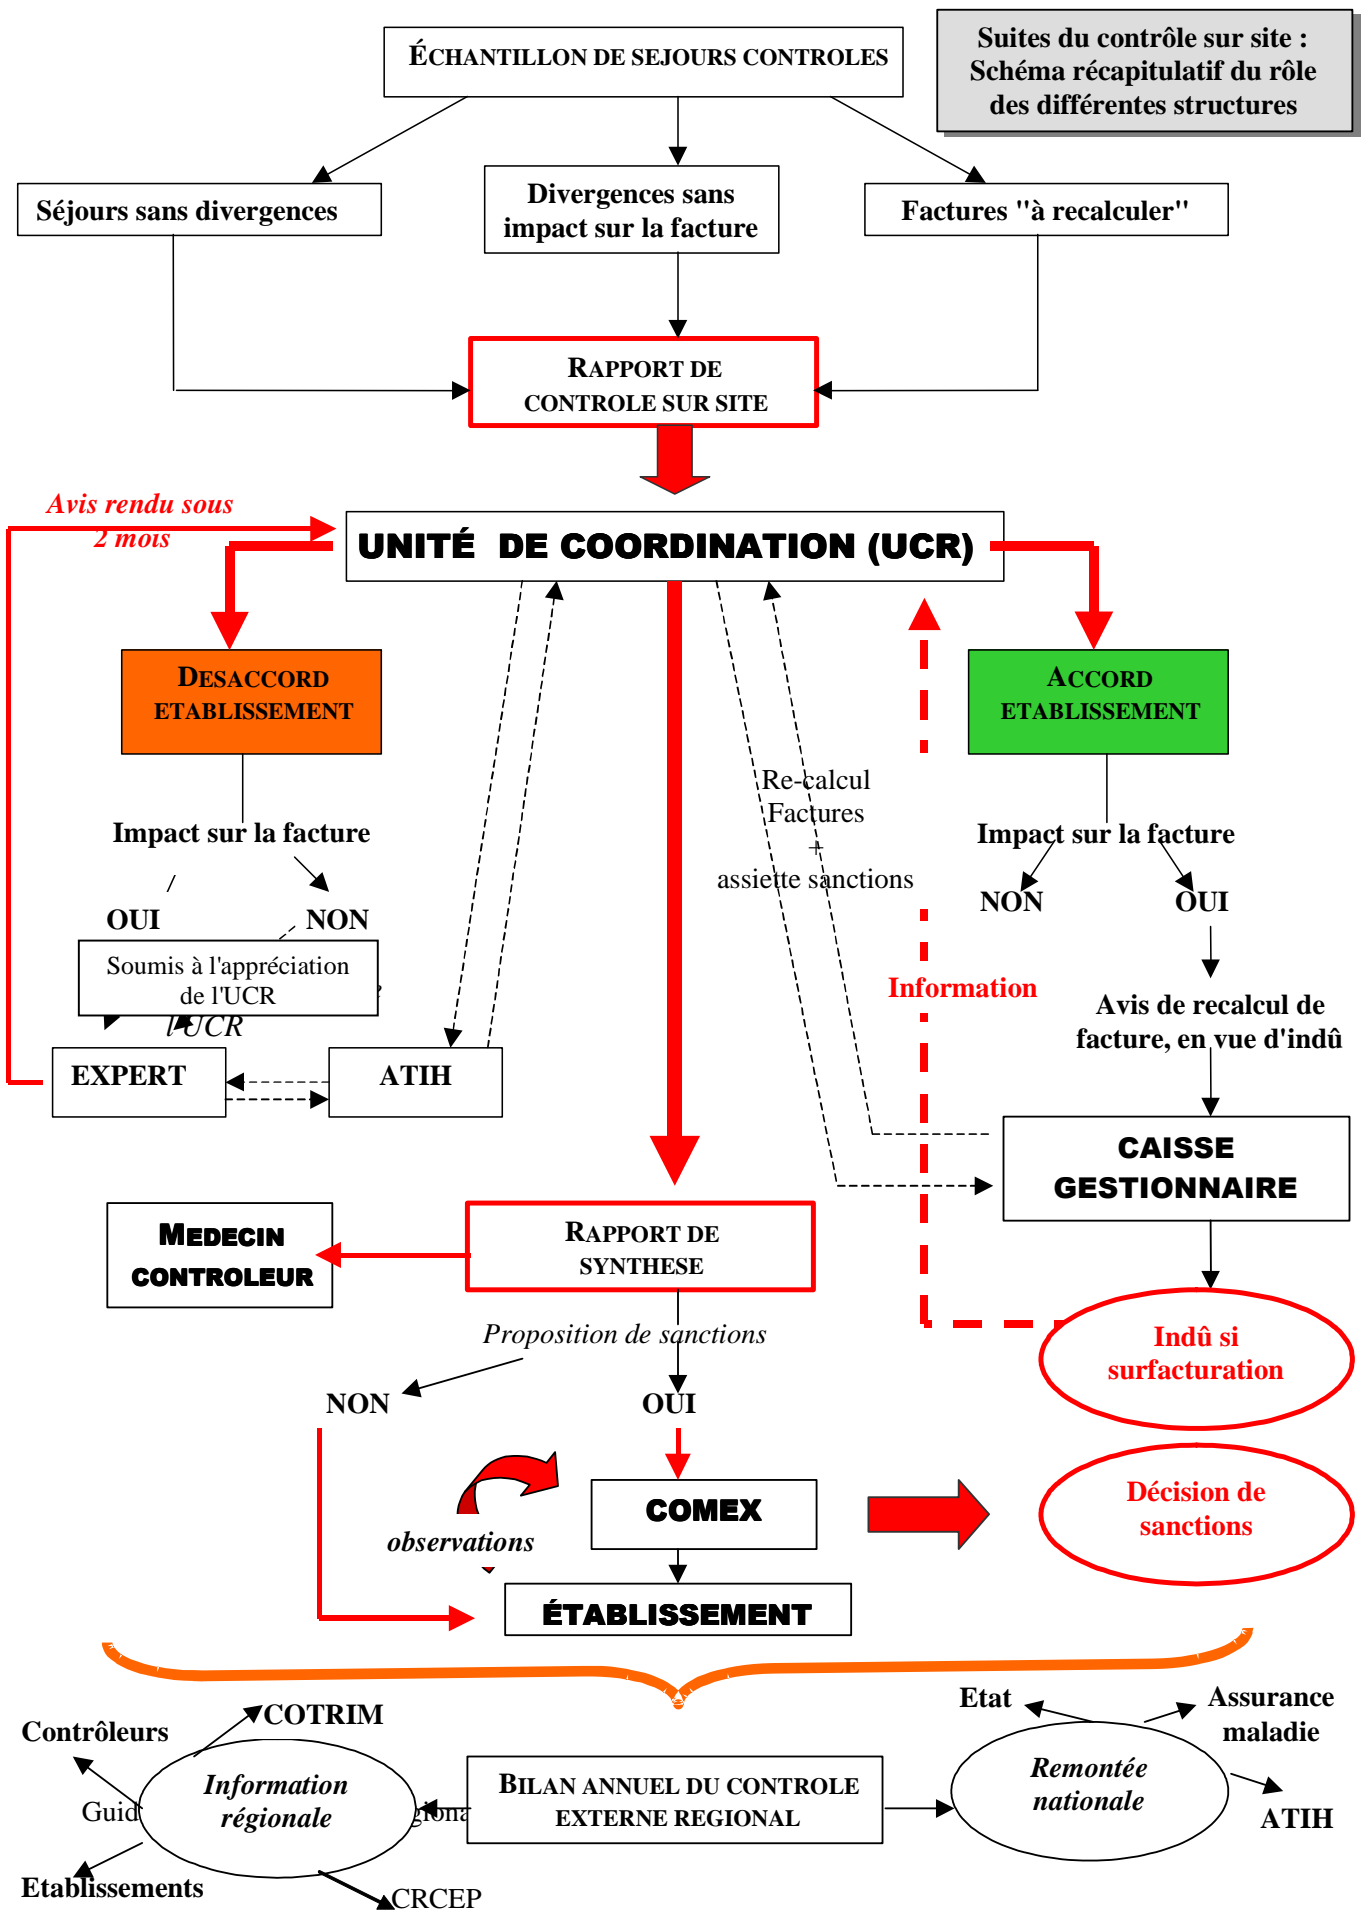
Suites du contrôle sur site : Schéma récapitulatif du rôle des différentes structures

ÉCHANTILLON DE SEJOURS CONTROLES

Séjours sans divergences

Divergences sans impact sur la facture

Factures "à recalculer"

RAPPORT DE CONTROLE SUR SITE

Avis rendu sous 2 mois

UNITÉ DE COORDINATION (UCR)

DESACCORD ETABLISSEMENT

ACCORD ETABLISSEMENT

Impact sur la facture

OUI

NON

Soumis à l'appréciation de l'UCR

l'UCR

Re-calcul Factures + assiette sanctions

Impact sur la facture

NON

OUI

Information

Avis de recalcul de facture, en vue d'indû

EXPERT

ATIH

CAISSE GESTIONNAIRE

MEDECIN CONTROLEUR

RAPPORT DE SYNTHESE

Indû si surfacturation

Proposition de sanctions

NON

OUI

COMEX

Décision de sanctions

observations

ÉTABLISSEMENT

Contrôleurs

COTRIM

Guid

Information régionale

giona

BILAN ANNUEL DU CONTROLE EXTERNE REGIONAL

Etat

Assurance maladie

Remontée nationale

ATIH

Etablissements

CRCEP